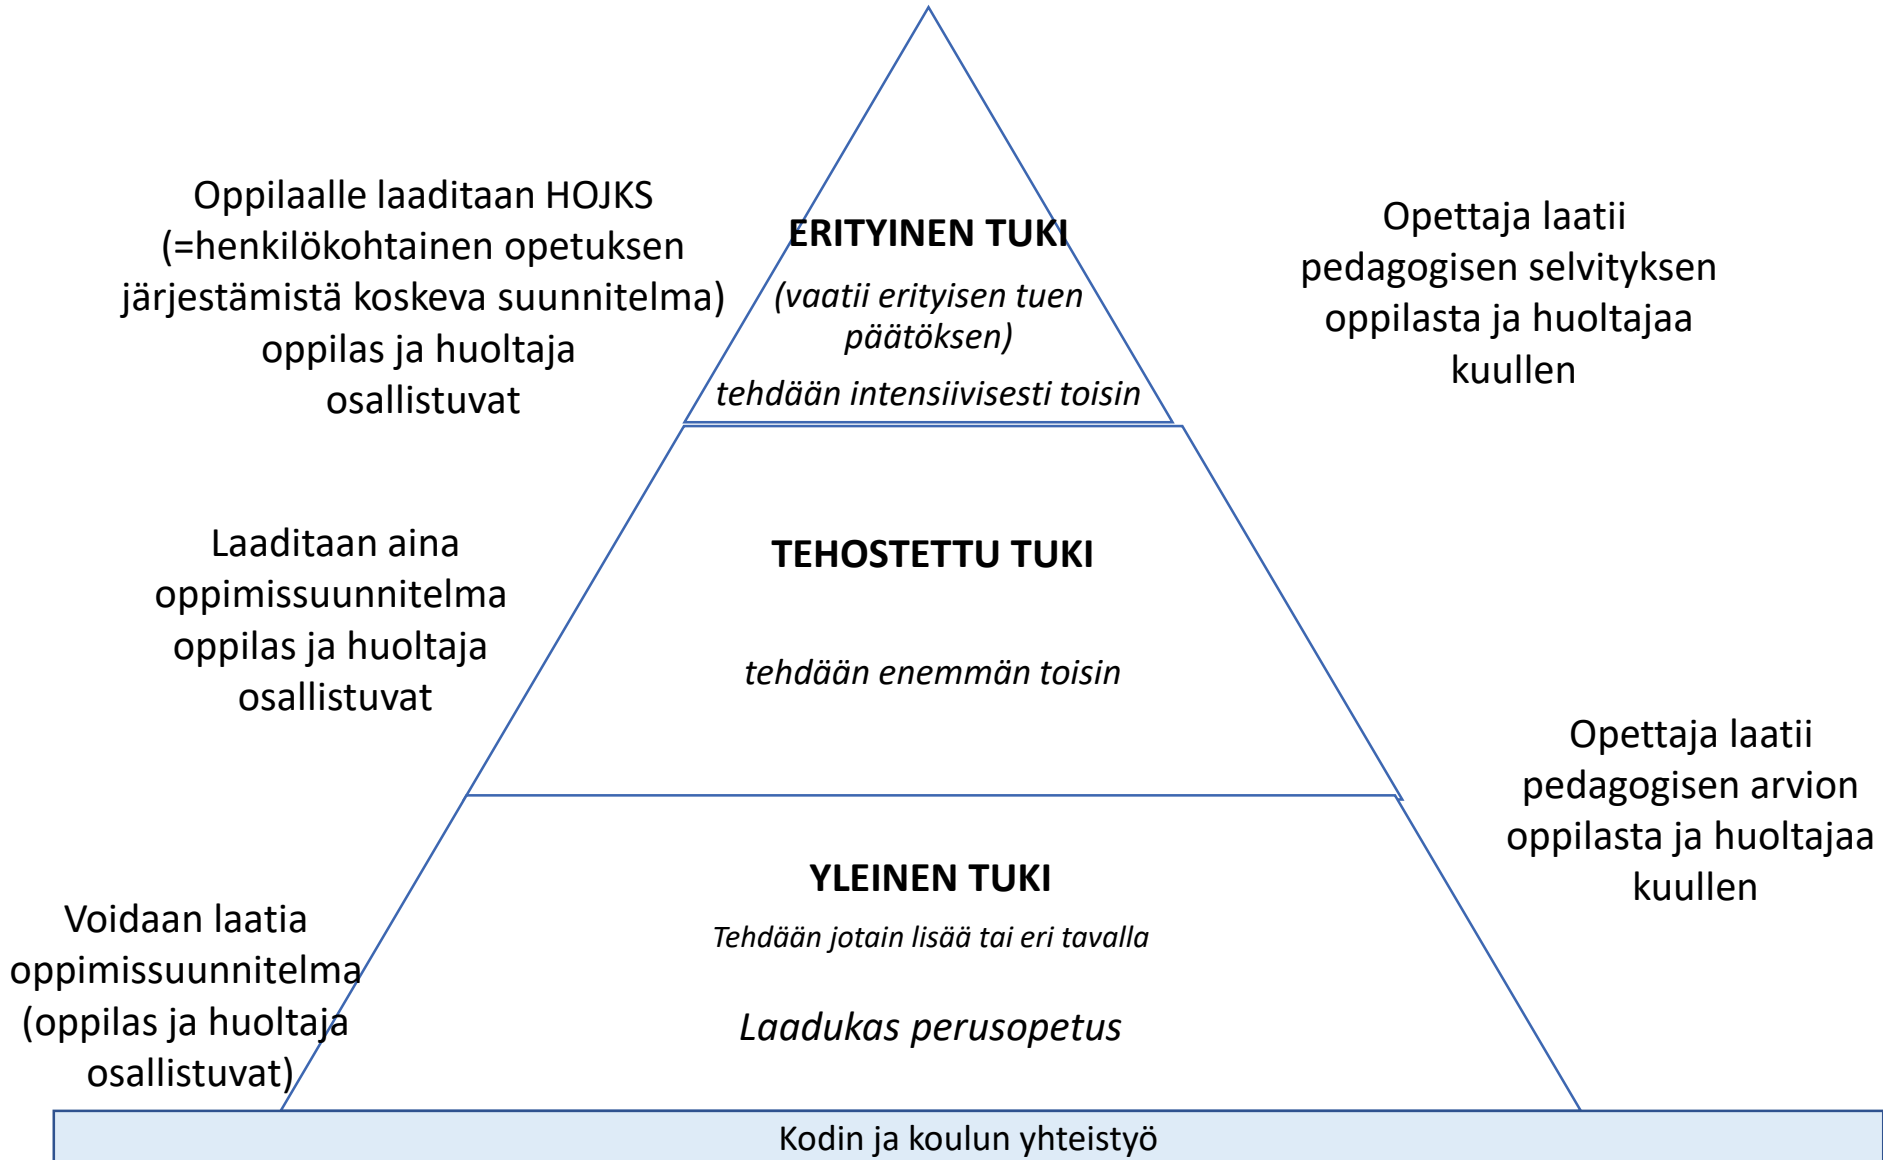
Oppilaalle laaditaan HOJKS (=henkilökohtainen opetuksen järjestämistä koskeva suunnitelma) oppilas ja huoltaja osallistuvat

ERITYINEN TUKI

*(vaatii erityisen tuen päätöksen)*

*tehdään intensiivisesti toisin*

Opettaja laatii pedagogisen selvityksen oppilasta ja huoltajaa kuullen

Laaditaan aina oppimissuunnitelma oppilas ja huoltaja osallistuvat

TEHOSTETTU TUKI

*tehdään enemmän toisin*

Opettaja laatii pedagogisen arvion oppilasta ja huoltajaa kuullen

Voidaan laatia oppimissuunnitelma (oppilas ja huoltaja osallistuvat)

YLEINEN TUKI

*Tehdään jotain lisää tai eri tavalla*

*Laadukas perusopetus*

Kodin ja koulun yhteistyö